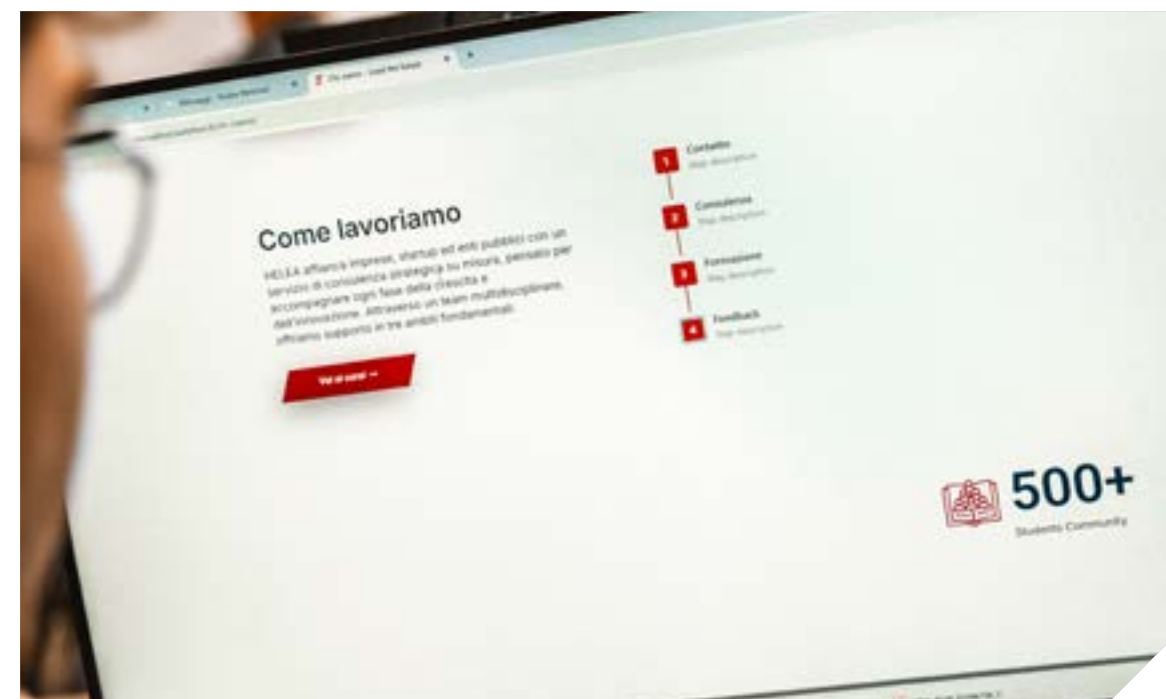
Come lavoriamo

HELEA affianca imprese, startup ed enti pubblici con un servizio di consulenza strategica su misura, pensato per accompagnare ogni fase della crescita e dell'innovazione. Attraverso un team multidisciplinare, offriamo supporto in tre ambiti fondamentali:

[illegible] →

1 Contatto
Step description

2 Consulenza
Step description

3 Formazione
Step description

4 Feedback
Step description

500+
Students Community